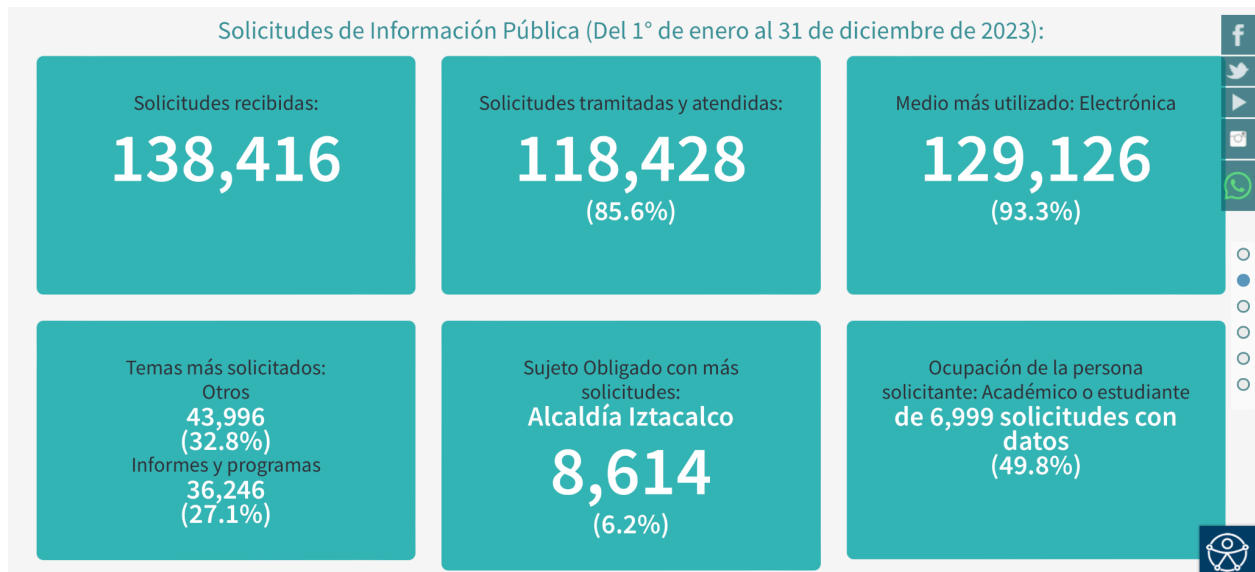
Solicitudes de Información Pública (Del 1° de enero al 31 de diciembre de 2023):

Solicitudes recibidas:
138,416

Solicitudes tramitadas y atendidas:
118,428
(85.6%)

Medio más utilizado: Electrónica
129,126
(93.3%)

Temas más solicitados:
Otros
43,996
(32.8%)
Informes y programas
36,246
(27.1%)

Sujeto Obligado con más solicitudes:
Alcaldía Iztacalco
8,614
(6.2%)

Ocupación de la persona solicitante: Académico o estudiante
de 6,999 solicitudes con datos
(49.8%)